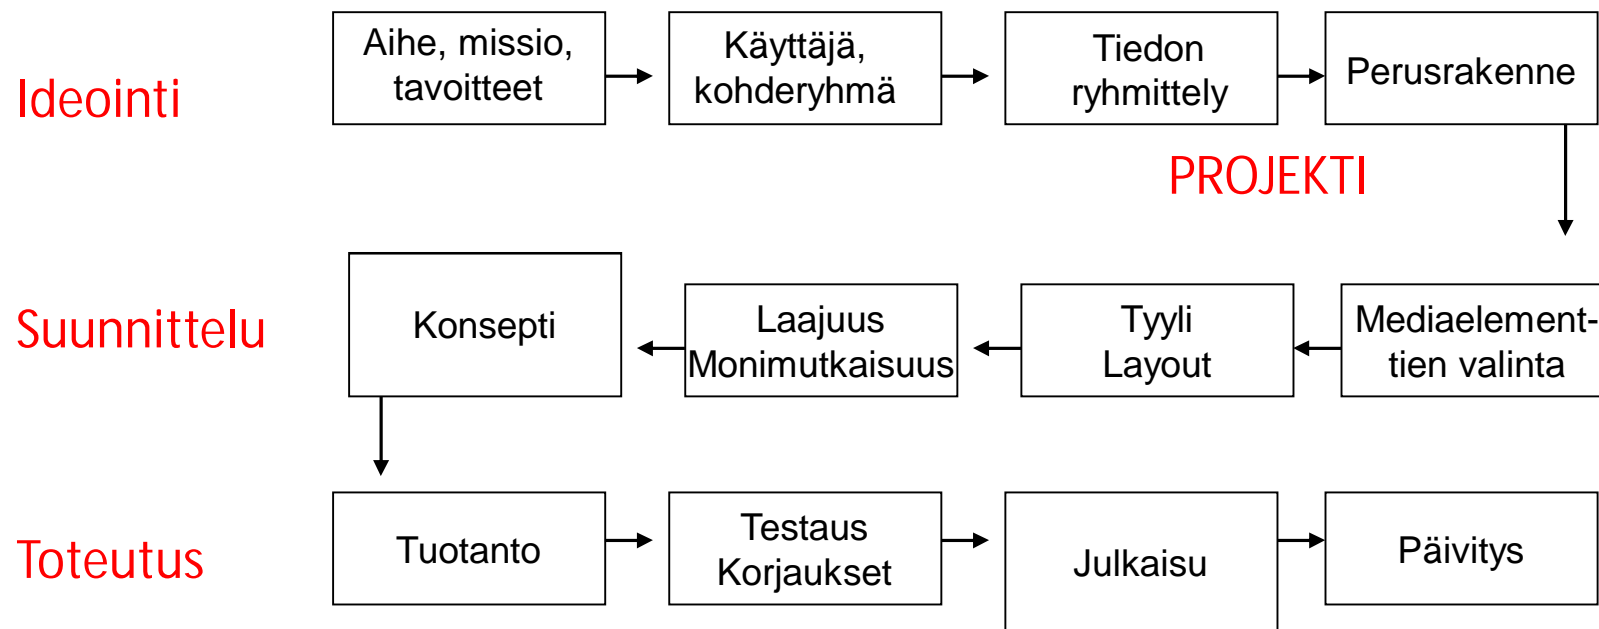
Ideointi

Aihe, missio, tavoitteet

Käyttäjä, kohderyhmä

Tiedon ryhmittely

Perusrakenne

PROJEKTI

Suunnittelu

Konsepti

Laajuus
Monimutkaisuus

Tyyli
Layout

Mediaelementtien valinta

Toteutus

Tuotanto

Testaus
Korjaukset

Julkaisu

Päivitys